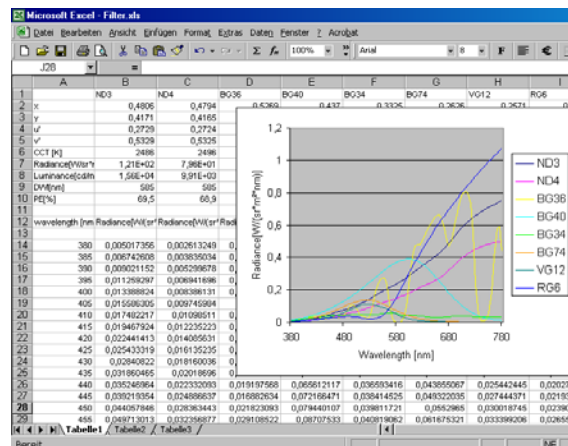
Microsoft Excel - Filter.xls

Datei Bearbeiten Ansicht Einfügen Format Extras Daten Fenster ? Acrobat

100% Arial 8 F €

J28 =

| | A | B | C | D | E | F | G | H | I |
|---|---|---|---|---|---|---|---|---|---|
| 1 | | ND3 | ND4 | BG36 | BG40 | BG34 | BG74 | VG12 | RG6 |
| 2 | x | 0,4806 | 0,4794 | 0,5269 | 0,437 | 0,3325 | 0,2626 | 0,2571 | |
| 3 | y | 0,4171 | 0,4165 | | | | | | |
| 4 | u' | 0,2729 | 0,2724 | | | | | | |
| 5 | v' | 0,5329 | 0,5325 | | | | | | |
| 6 | CCT [K] | 2486 | 2496 | | | | | | |
| 7 | Radiance[W/sr*r | 1,21E+02 | 7,96E+01 | | | | | | |
| 8 | Luminance[cd/m | 1,56E+04 | 9,91E+03 | | | | | | |
| 9 | DW[nm] | 585 | 585 | | | | | | |
| 10 | PE[%] | 69,5 | 68,9 | | | | | | |
| 11 | | | | | | | | | |
| 12 | wavelength [nm | Radiance[W/(sr* | Radiance[W/(sr* | Rad | | | | | |
| 13 | | | | | | | | | |
| 14 | 380 | 0,005017356 | 0,002613249 | 0 | | | | | |
| 15 | 385 | 0,006742608 | 0,003835034 | 0 | | | | | |
| 16 | 390 | 0,009021152 | 0,005299678 | 0 | | | | | |
| 17 | 395 | 0,011259297 | 0,006941696 | 0 | | | | | |
| 18 | 400 | 0,013388824 | 0,008386131 | 0 | | | | | |
| 19 | 405 | 0,015585305 | 0,009745994 | 0 | | | | | |
| 20 | 410 | 0,017402217 | 0,01098511 | 0 | | | | | |
| 21 | 415 | 0,019467924 | 0,012235223 | 0 | | | | | |
| 22 | 420 | 0,022441413 | 0,014085631 | 0 | | | | | |
| 23 | 425 | 0,025433319 | 0,016135235 | 0 | | | | | |
| 24 | 430 | 0,02840822 | 0,01816003 | 0 | | | | | |
| 25 | 435 | 0,031860465 | 0,02018696 | 0 | | | | | |
| 26 | 440 | 0,035245864 | 0,022332093 | 0,019197568 | 0,065612117 | 0,036593416 | 0,043855067 | 0,025442445 | 0,0202 |
| 27 | 445 | 0,039219354 | 0,024888637 | 0,016882634 | 0,072166471 | 0,038414525 | 0,049322035 | 0,027444371 | 0,0219 |
| 28 | 450 | 0,044057846 | 0,028363443 | 0,021823093 | 0,079440107 | 0,039811721 | 0,0552965 | 0,030018745 | 0,0239 |
| 29 | 455 | 0,04917 3013 | 0,032356877 | 0,029108522 | 0,08707533 | 0,040819062 | 0,061675321 | 0,033399206 | 0,0265 |

1,2
1
0,8
0,6
0,4
0,2
0
Radiance[W/(sr*m²nm)]
380 480 580 680 780
Wavelength [nm]

ND3
ND4
BG36
BG40
BG34
BG74
VG12
RG6

Tabelle1 Tabelle2 Tabelle3

Bereit NF